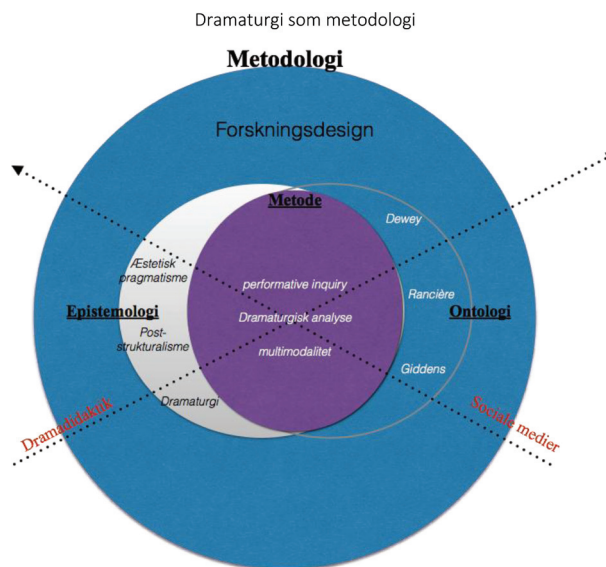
Dramaturgi som metodologi

Metodologi

Forskningsdesign

Metode

Dewey

Æstetisk pragmatisme

performative inquiry

Rancière

Epistemologi

Dramaturgisk analyse

Ontologi

Post-strukturalisme

multimodalitet

Giddens

Dramaturgi

Dramadidaktik

Sociale medier